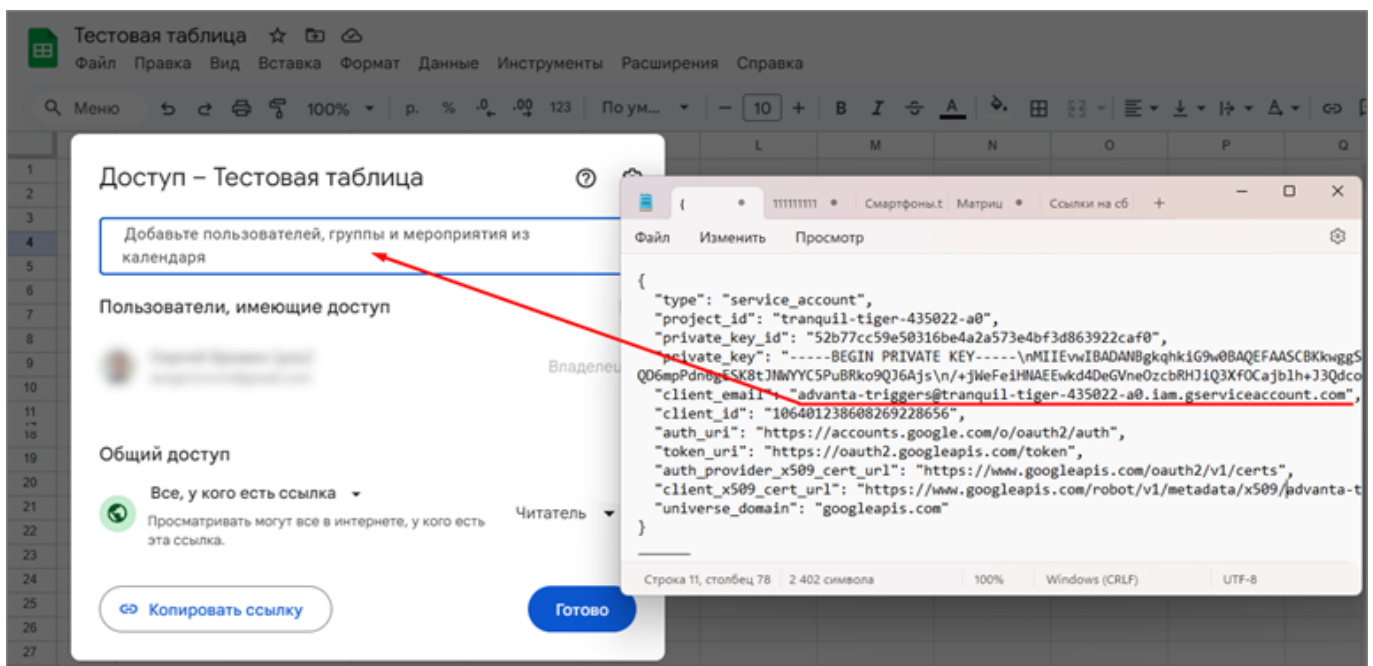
Тестовая таблица
Файл Правка Вид Вставка Формат Данные Инструменты Расширения Справка
Меню 100% р. % .0 .00 123 По ум... 10 B I A
L M N O P Q
1 2 3 4 5 6 7 8 9 10 11 18 19 20 21 22 23 24 25 26 27

Доступ – Тестовая таблица

Добавьте пользователей, группы и мероприятия из календаря

Пользователи, имеющие доступ

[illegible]
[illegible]
Владелец

Общий доступ

Все, у кого есть ссылка
Просматривать могут все в интернете, у кого есть эта ссылка.
Читатель

Копировать ссылку
Готово

{ • 111111111 • Смартфоны.t Матриц • Ссылки на сб +
Файл Изменить Просмотр

{
"type": "service_account",
"project_id": "tranquil-tiger-435022-a0",
"private_key_id": "52b77cc59e50316be4a2a573e4bf3d863922caf0",
"private_key": "-----BEGIN PRIVATE KEY-----\nMIIEvwIBADANBgkqhkiG9w0BAQEFAASCBKkwggS
QD6mpPdn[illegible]ESK8tJNWYYC5PuBRko9QJ6Ajs\n/+jWeFeiHNAEEwkd4DeGVneOzcbRHJiQ3XfOCajblh+J3Qdco
"client_email": "advanta-triggers@tranquil-tiger-435022-a0.iam.gserviceaccount.com",
"client_id": "106401238608269228656",
"auth_uri": "https://accounts.google.com/o/oauth2/auth",
"token_uri": "https://oauth2.googleapis.com/token",
"auth_provider_x509_cert_url": "https://www.googleapis.com/oauth2/v1/certs",
"client_x509_cert_url": "https://www.googleapis.com/robot/v1/metadata/x509/advanta-t
"universe_domain": "googleapis.com"
}

Строка 11, столбец 78 2 402 символа 100% Windows (CRLF) UTF-8